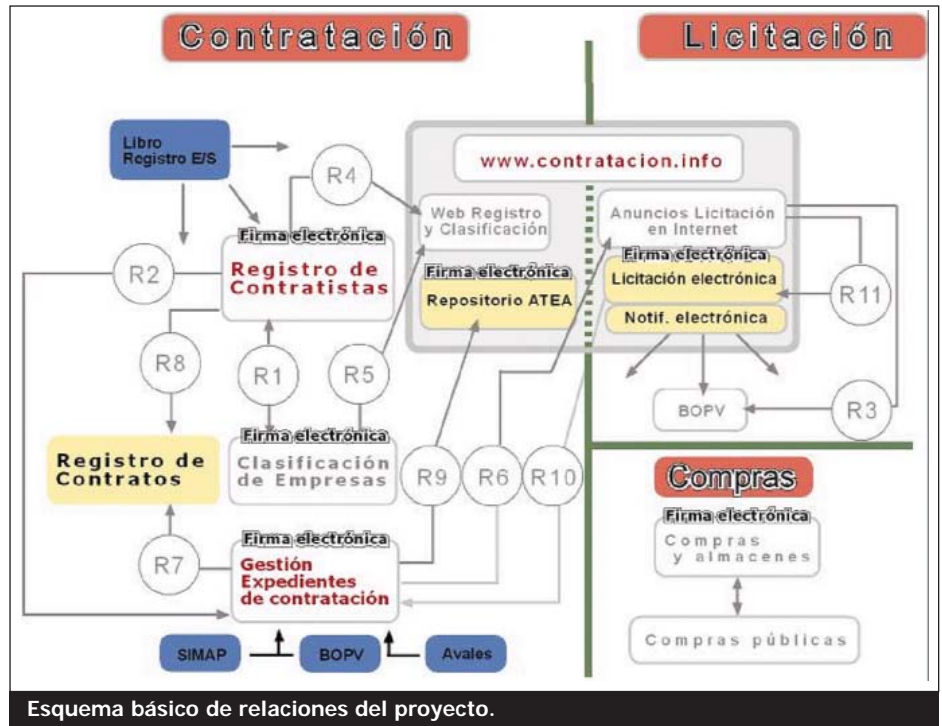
Contratación

Licitación

Libro Registro E/S

R4

www.contratacion.info

Web Registro y Clasificación

Anuncios Licitación en Internet

Firma electrónica

Registro de Contratistas

R2

Firma electrónica

Repositorio ATEA

Firma electrónica

Licitación electrónica

R11

Notif. electrónica

R8

R1

R5

BOPV

R3

Firma electrónica

Registro de Contratos

Clasificación de Empresas

R9

R6

R10

Compras

Firma electrónica

Compras y almacenes

R7

Firma electrónica

Gestión Expedientes de contratación

Compras públicas

SIMAP

BOPV

Avales

Esquema básico de relaciones del proyecto.